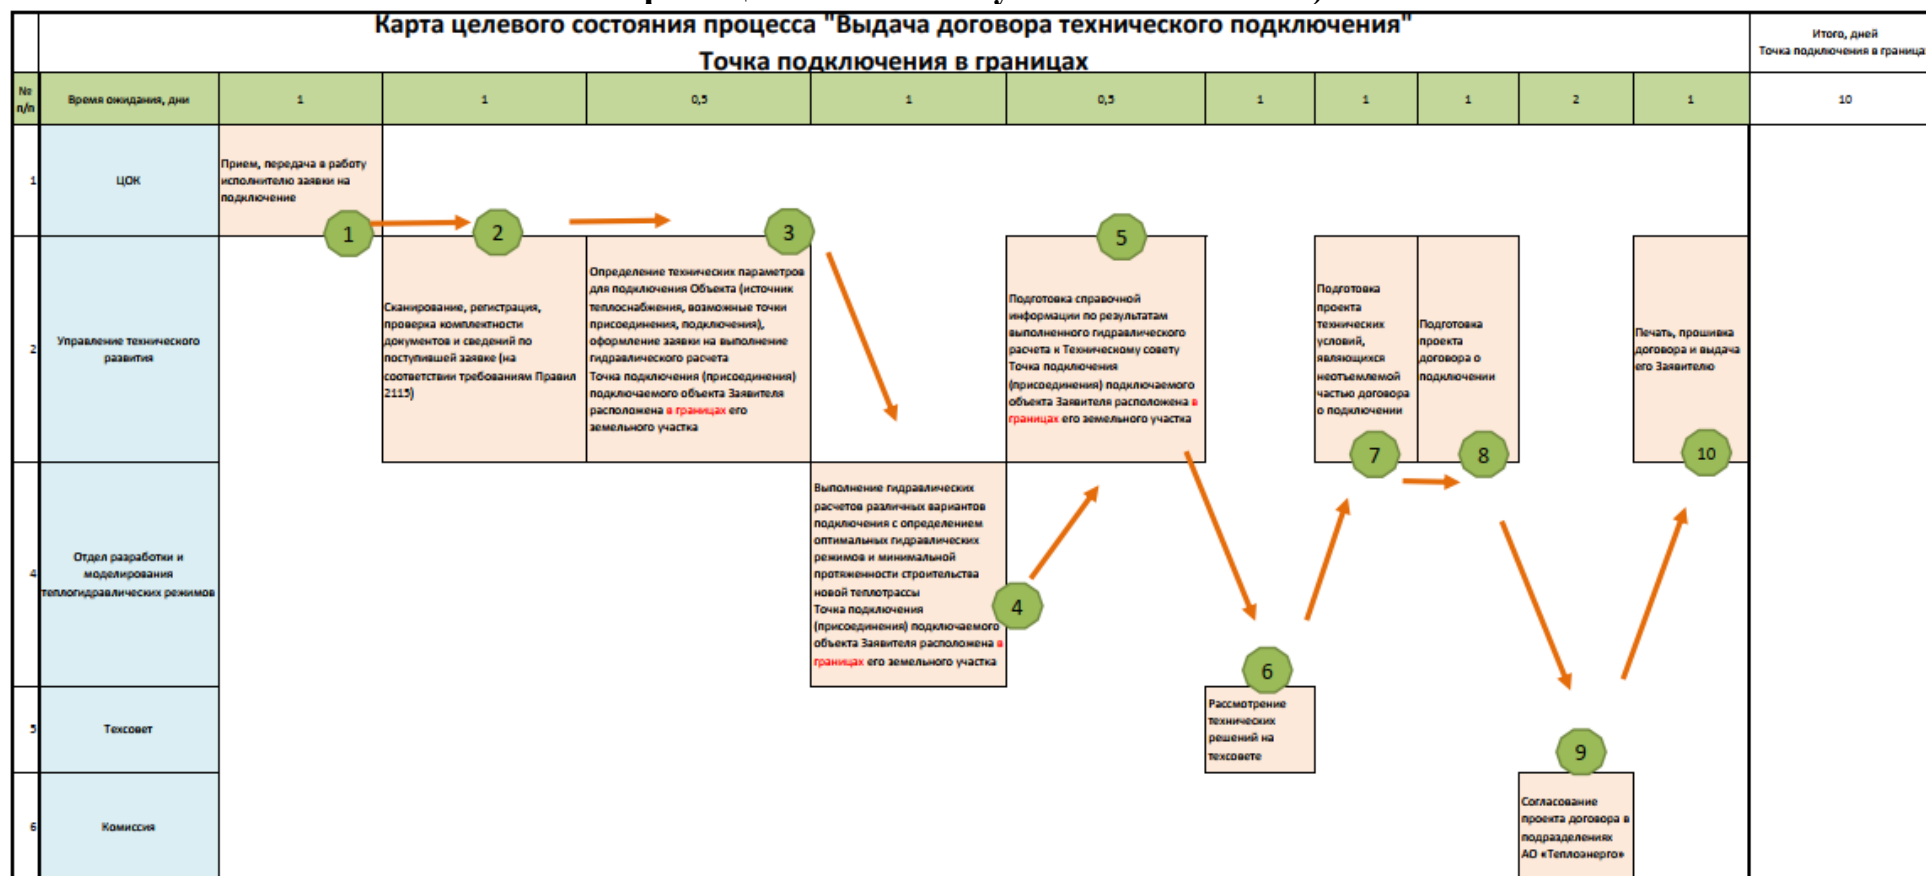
Карта целевого состояния процесса "Выдача договора технического подключения"
Точка подключения в границах

Итого, дней
Точка подключения в граница

| № п/п | Время ожидания, дни | 1 | 1 | 0,5 | 1 | 0,5 | 1 | 1 | 1 | 2 | 1 | 10 |
|---|---|---|---|---|---|---|---|---|---|---|---|---|
| 1 | ЦОК | Прием, передача в работу исполнителю заявки на подключение | | | | | | | | | | |
| 2 | Управление технического развития | | Сканирование, регистрация, проверка комплектности документов и сведений по поступившей заявке (на соответствии требованиям Правил 2115) | Определение технических параметров для подключения Объекта (источник теплоснабжения, возможные точки присоединения, подключения), оформление заявки на выполнение гидравлического расчета Точка подключения (присоединения) подключаемого объекта Заявителя расположена в границах его земельного участка | | Подготовка справочной информации по результатам выполненного гидравлического расчета к Техническому совету Точка подключения (присоединения) подключаемого объекта Заявителя расположена в границах его земельного участка | | Подготовка проекта технических условий, являющихся неотъемлемой частью договора о подключении | Подготовка проекта договора о подключении | | Печать, прошивка договора и выдача его Заявителю | |
| 4 | Отдел разработки и моделирования теплогидравлических режимов | | | | Выполнение гидравлических расчетов различных вариантов подключения с определением оптимальных гидравлических режимов и минимальной протяженности строительства новой теплотрассы Точка подключения (присоединения) подключаемого объекта Заявителя расположена в границах его земельного участка | | | | | | | |
| 5 | Техсовет | | | | | | Рассмотрение технических решений на техсовете | | | | | |
| 6 | Комиссия | | | | | | | | | Согласование проекта договора в подразделениях АО «Теплоэнерго» | | |

1 2 3 4 5 6 7 8 9 10